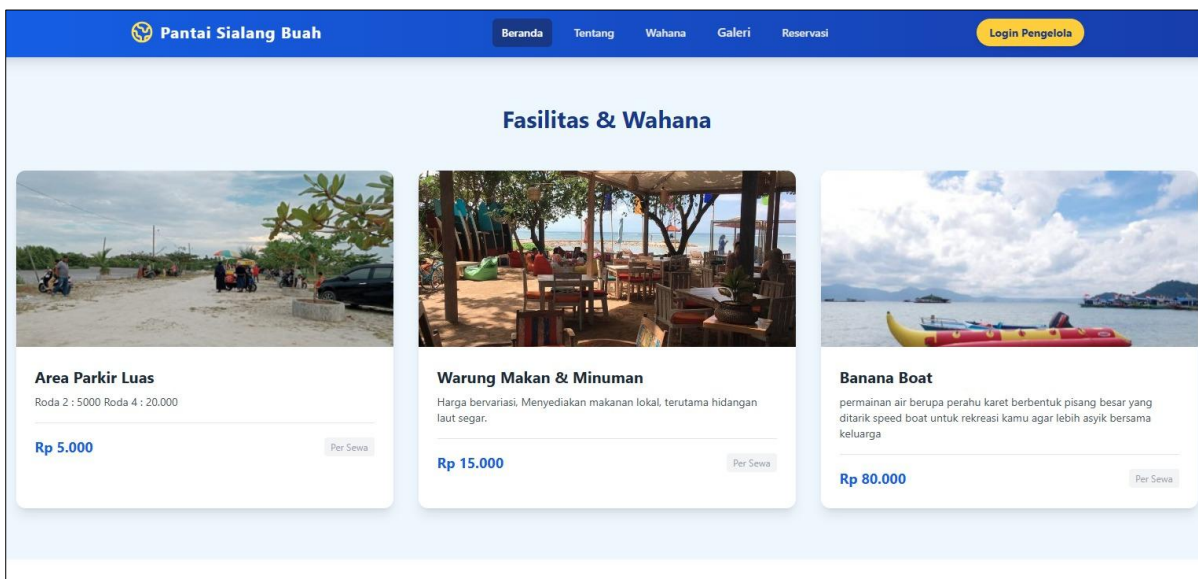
Pantai Sialang Buah

Beranda Tentang Wahana Galeri Reservasi

Login Pengelola

Fasilitas & Wahana

Area Parkir Luas

Roda 2 : 5000 Roda 4 : 20.000

Rp 5.000

Per Sewa

Warung Makan & Minuman

Harga bervariasi, Menyediakan makanan lokal, terutama hidangan laut segar.

Rp 15.000

Per Sewa

Banana Boat

permainan air berupa perahu karet berbentuk pisang besar yang ditarik speed boat untuk rekreasi kamu agar lebih asyik bersama keluarga

Rp 80.000

Per Sewa